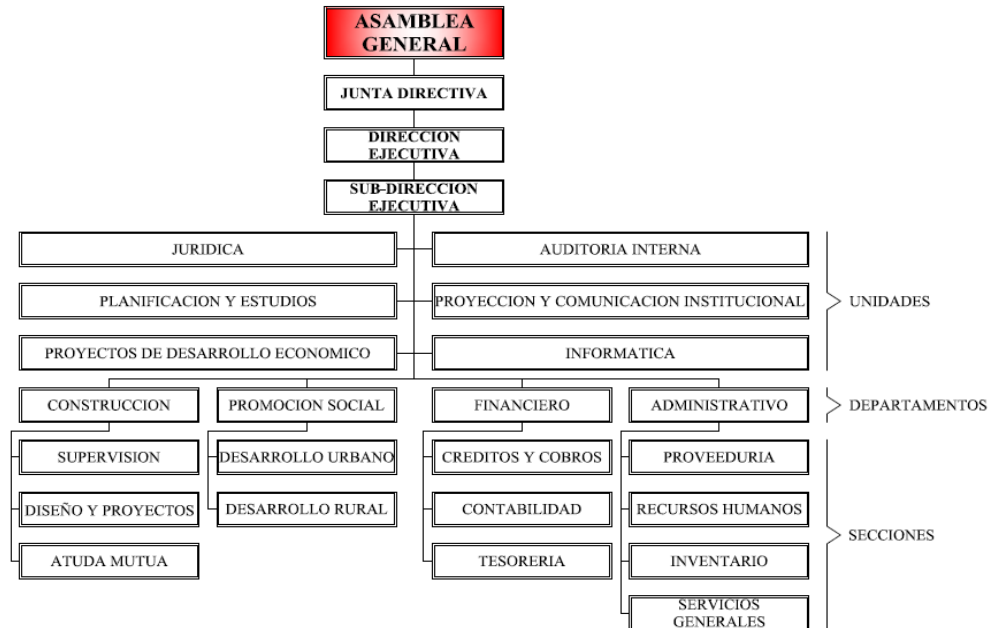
ASAMBLEA GENERAL

JUNTA DIRECTIVA

DIRECCION EJECUTIVA

SUB-DIRECCION EJECUTIVA

JURIDICA

AUDITORIA INTERNA

PLANIFICACION Y ESTUDIOS

PROYECCION Y COMUNICACION INSTITUCIONAL

PROYECTOS DE DESARROLLO ECONOMICO

INFORMATICA

UNIDADES

CONSTRUCCION

PROMOCION SOCIAL

FINANCIERO

ADMINISTRATIVO

DEPARTAMENTOS

SUPERVISION

DISEÑO Y PROYECTOS

ATUDA MUTUA

DESARROLLO URBANO

DESARROLLO RURAL

CREDITOS Y COBROS

CONTABILIDAD

TESORERIA

PROVEEDURIA

RECURSOS HUMANOS

INVENTARIO

SERVICIOS GENERALES

SECCIONES